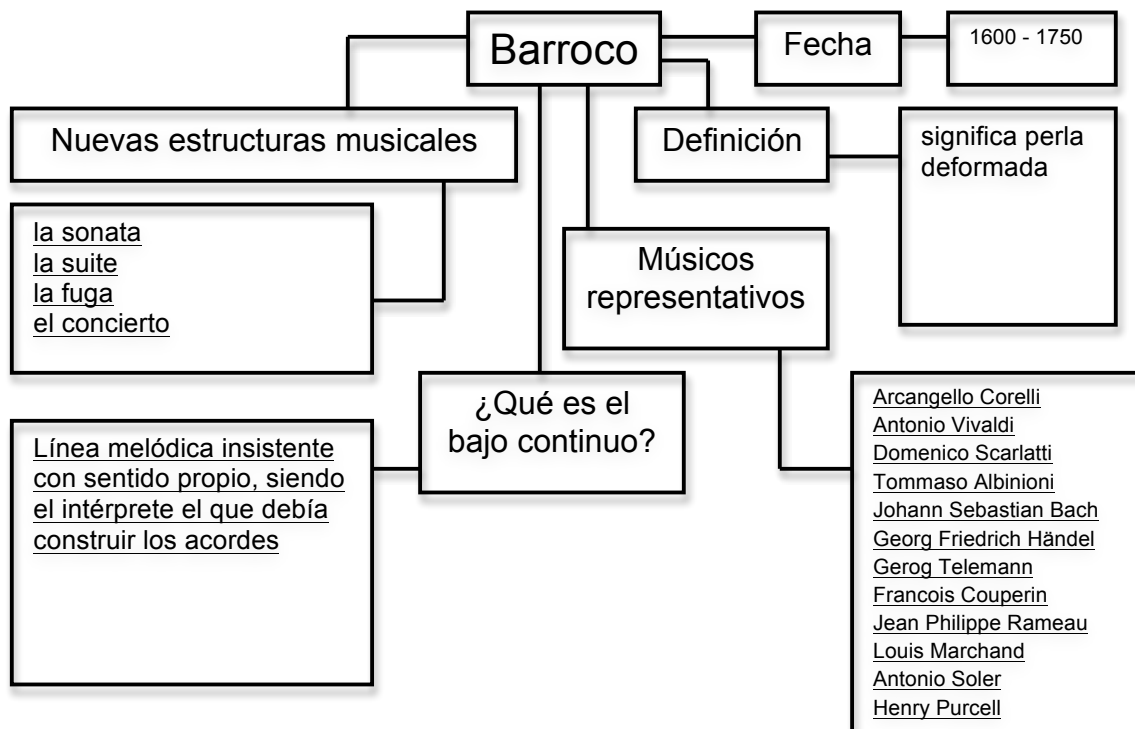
Barroco

Fecha

1600 - 1750

Nuevas estructuras musicales

Definición

significa perla deformada

la sonata
la suite
la fuga
el concierto

Músicos representativos

¿Qué es el bajo continuo?

Línea melódica insistente con sentido propio, siendo el intérprete el que debía construir los acordes

Arcangello Corelli
Antonio Vivaldi
Domenico Scarlatti
Tommaso Albinioni
Johann Sebastian Bach
Georg Friedrich Händel
Gerog Telemann
Francois Couperin
Jean Philippe Rameau
Louis Marchand
Antonio Soler
Henry Purcell